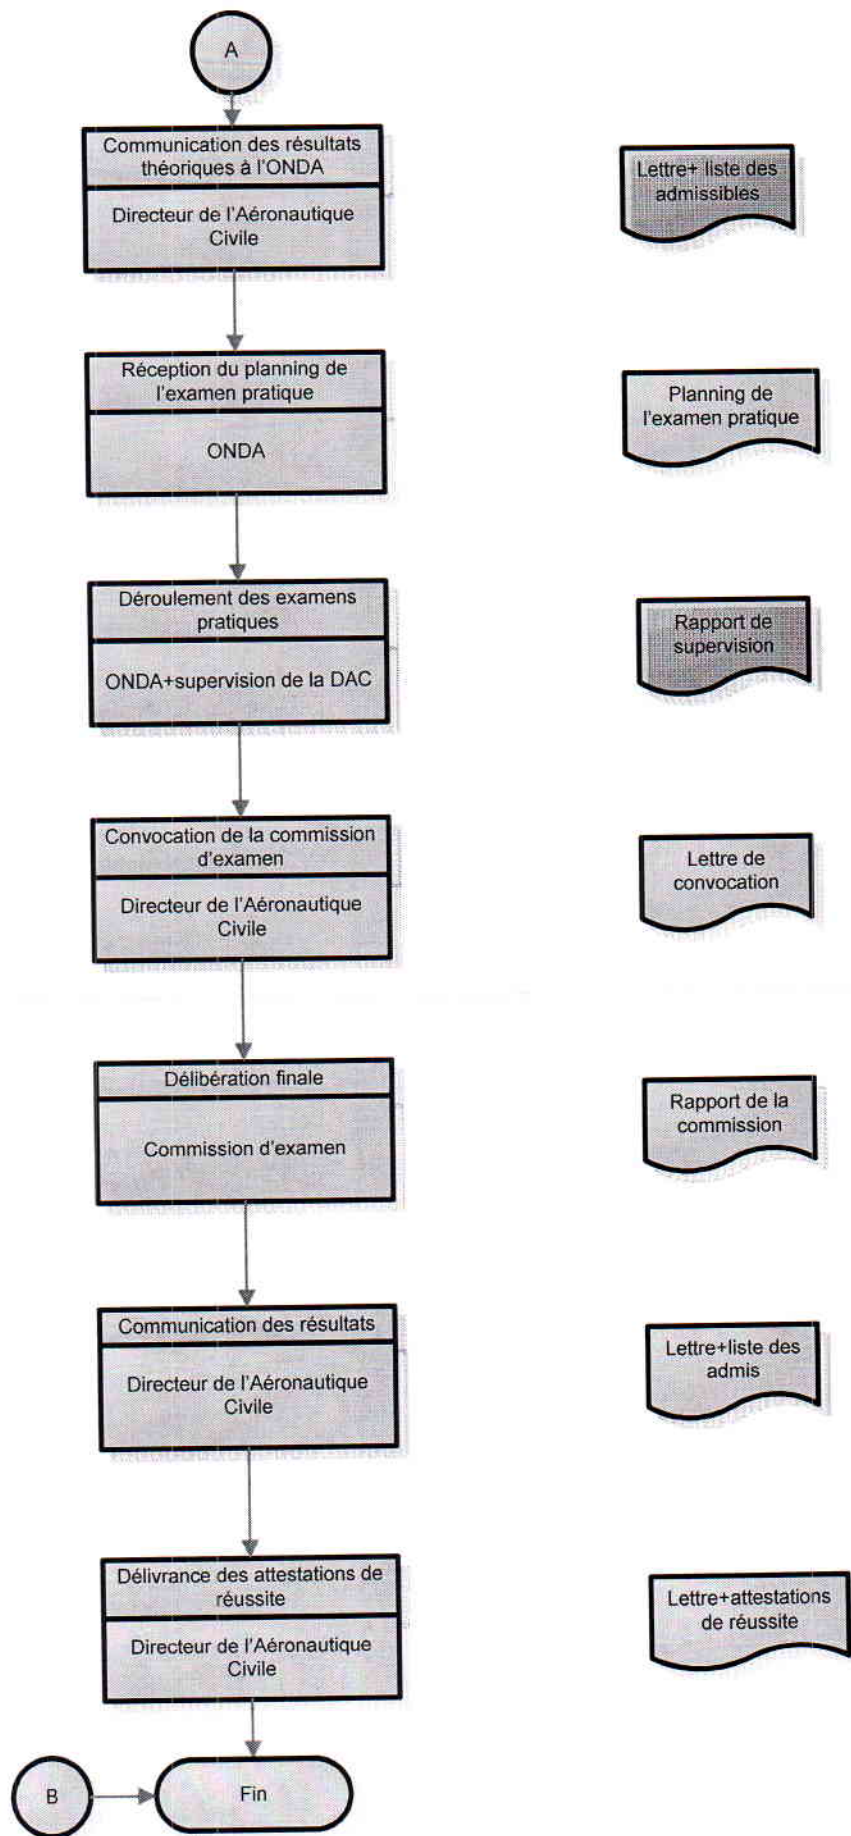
A

Communication des résultats théoriques à l'ONDA

Directeur de l'Aéronautique Civile

Lettre+ liste des admissibles

Réception du planning de l'examen pratique

ONDA

Planning de l'examen pratique

Déroulement des examens pratiques

ONDA+supervision de la DAC

Rapport de supervision

Convocation de la commission d'examen

Directeur de l'Aéronautique Civile

Lettre de convocation

Délibération finale

Commission d'examen

Rapport de la commission

Communication des résultats

Directeur de l'Aéronautique Civile

Lettre+liste des admis

Délivrance des attestations de réussite

Directeur de l'Aéronautique Civile

Lettre+attestations de réussite

B

Fin